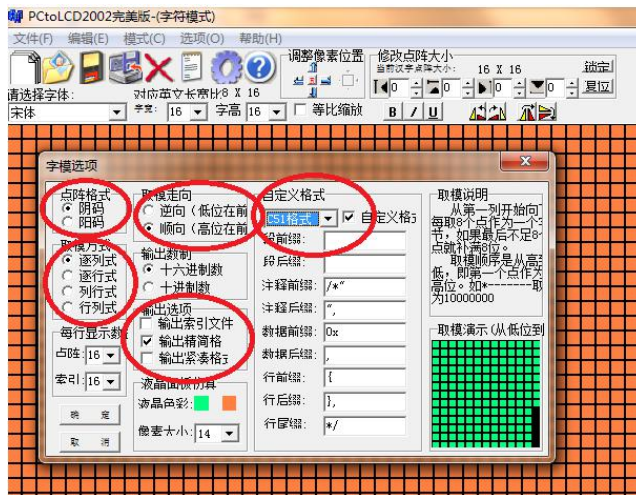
PCtoLCD2002完美版-(字符模式)

文件(F) 编辑(E) 模式(C) 选项(O) 帮助(H)

调整像素位置

修改点阵大小
当前汉字点阵大小: 16 X 16
锁定
复位

请选择字体:
对应英文长宽比8 X 16
宋体
字宽 16 字高 16 等比缩放
B I U

字模选项

点阵格式
阴码
阳码

取模方式
逐列式
逐行式
列行式
行列式

每行显示数据
点阵 16
索引 16

确定
取消

取模走向
逆向(低位在前)
顺向(高位在前)

输出数制
十六进制数
十进制数

输出选项
输出索引文件
输出精简格式
输出紧凑格式

液晶面板仿真
液晶色彩:
像素大小: 14

自定义格式
C51格式
自定义格式
段前缀:
段后缀:
注释前缀: /*"
注释后缀: ",
数据前缀: 0x
数据后缀: ,
行前缀: {
行后缀: },
行尾缀: */

取模说明
从第一列开始向下每取8个点作为一个字节,如果最后不足8个点就补满8位。
取模顺序是从高到低,即第一个点作为最高位。如*-------取为10000000

取模演示(从低位到